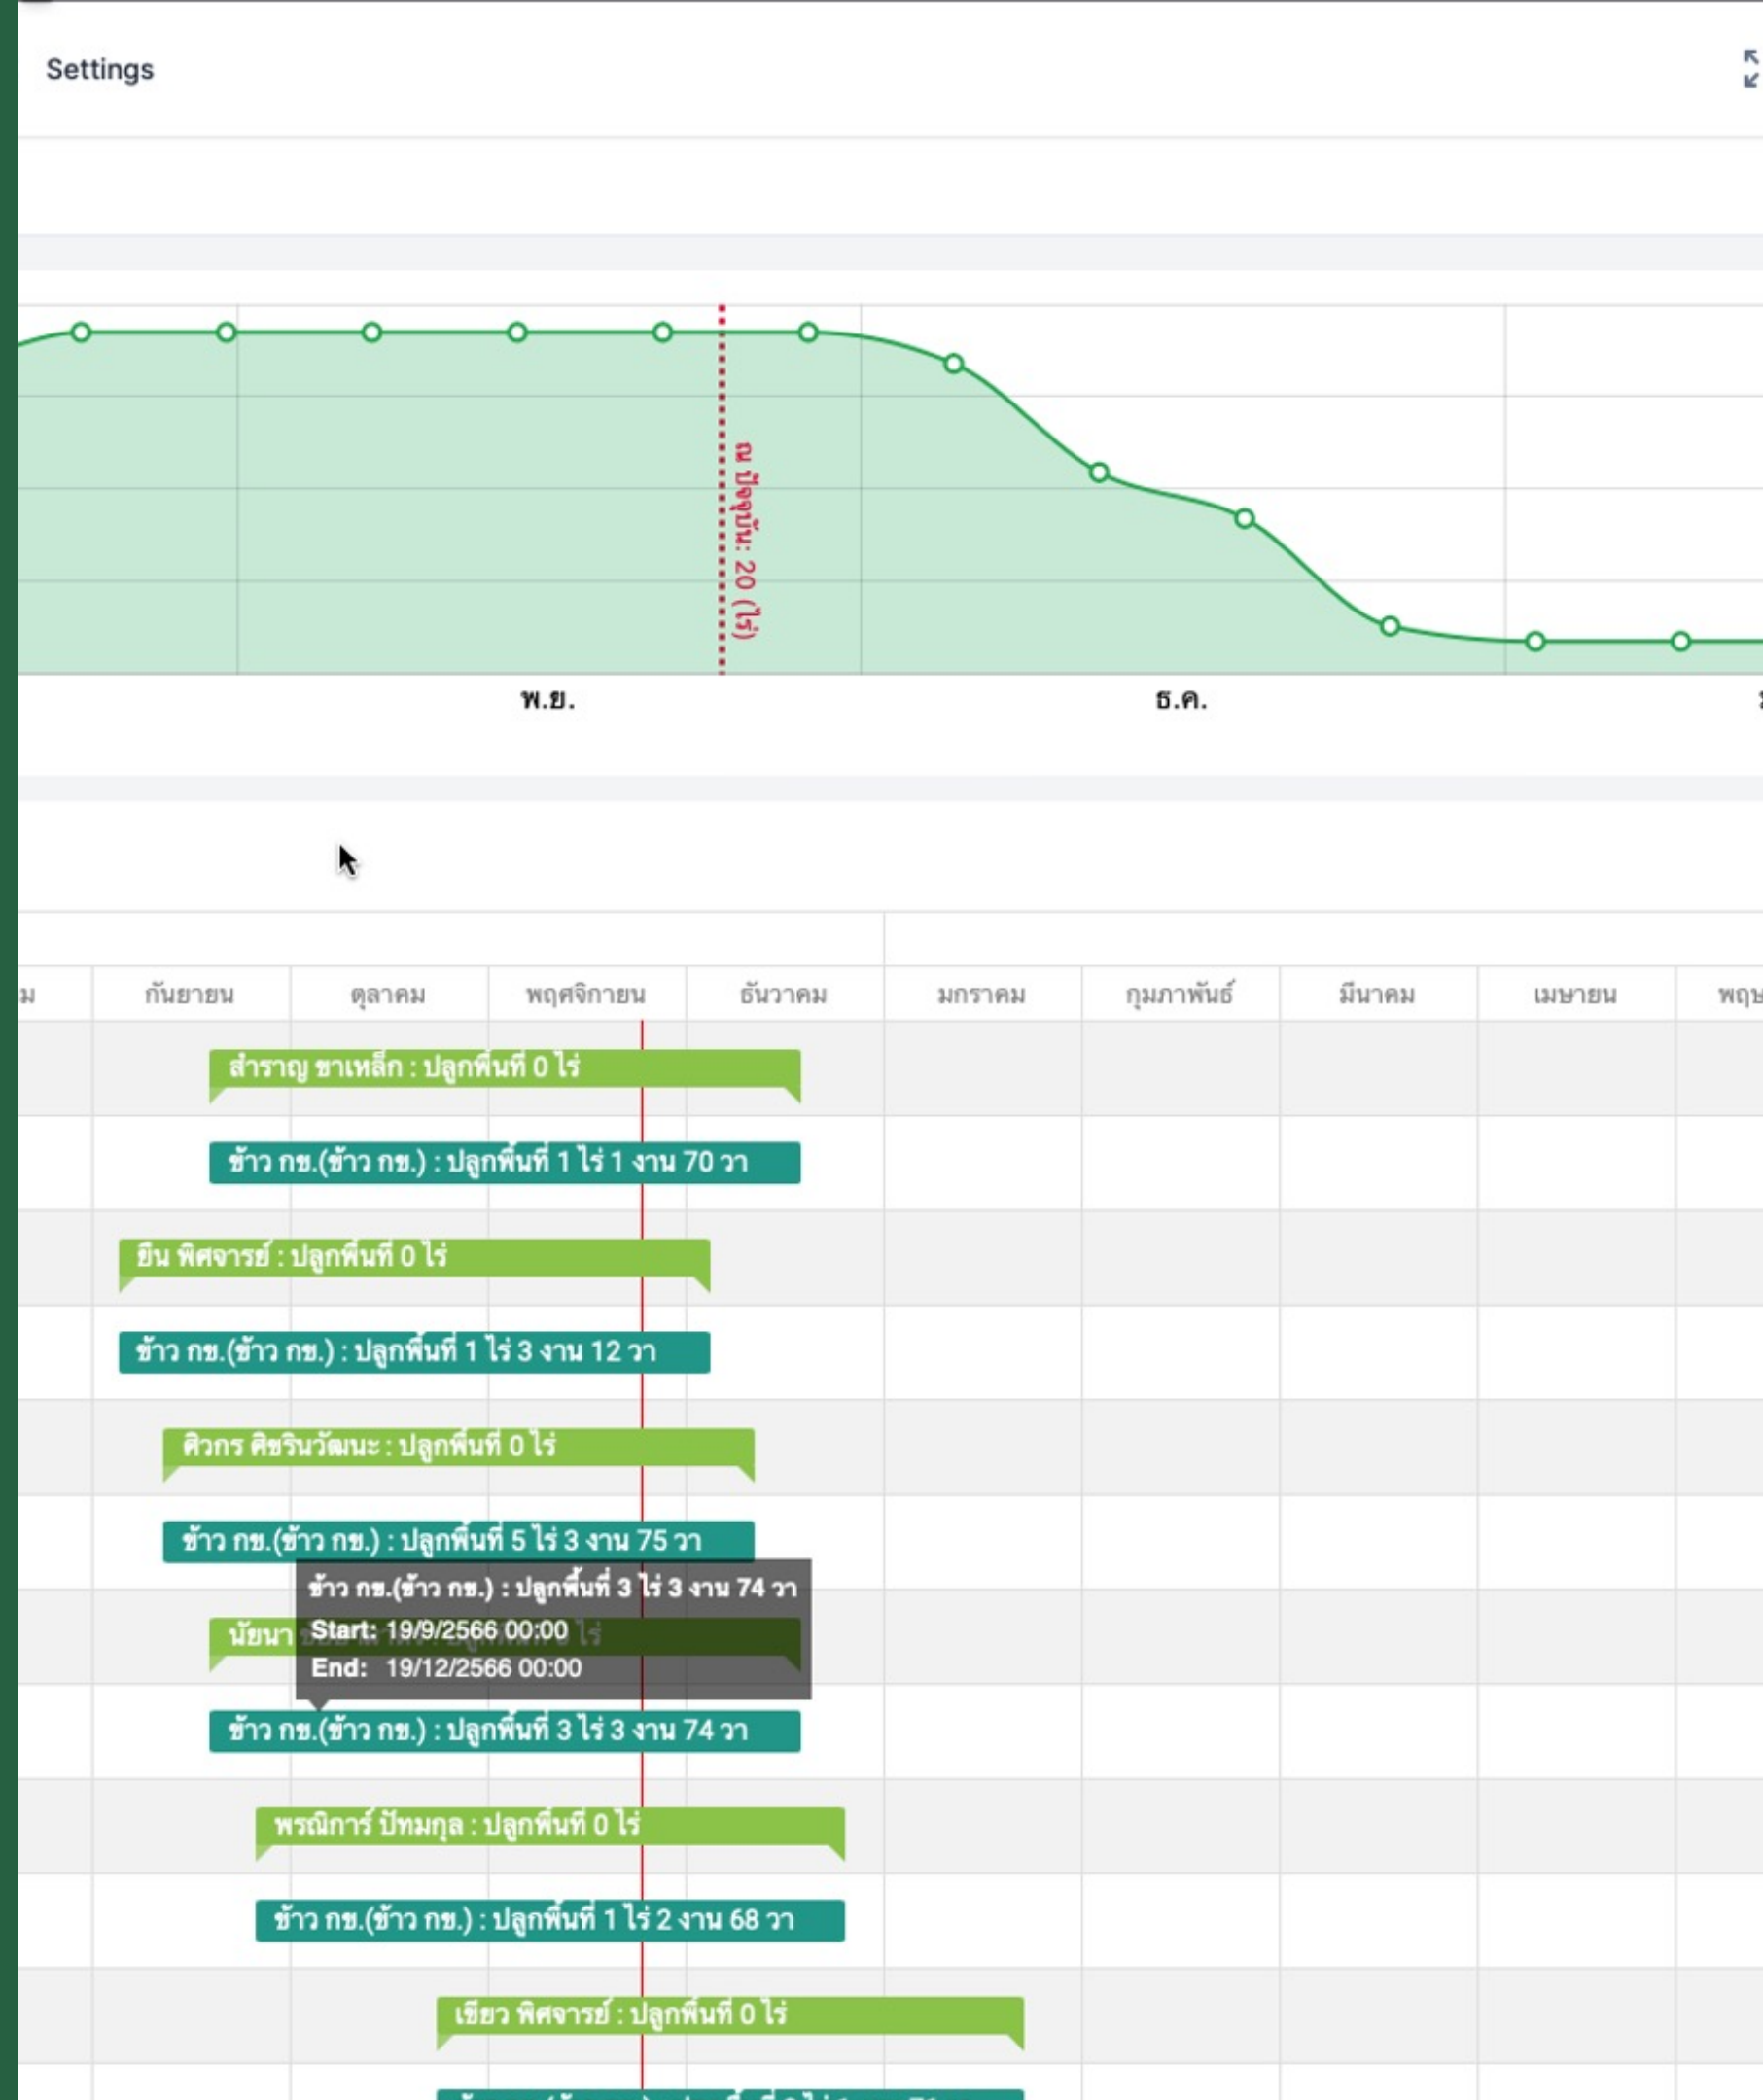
Settings

ณ ปัจจุบัน: 20 (ไร่)

พ.ย.

ธ.ค.

ม

กันยายน

ตุลาคม

พฤศจิกายน

ธันวาคม

มกราคม

กุมภาพันธ์

มีนาคม

เมษายน

พฤษ

สำราญ ขาเหล็ก : ปลูกพื้นที่ 0 ไร่

ข้าว กข.(ข้าว กข.) : ปลูกพื้นที่ 1 ไร่ 1 งาน 70 วา

ยิน พิศจารย์ : ปลูกพื้นที่ 0 ไร่

ข้าว กข.(ข้าว กข.) : ปลูกพื้นที่ 1 ไร่ 3 งาน 12 วา

ศิวกร ศิขรินวัฒนะ : ปลูกพื้นที่ 0 ไร่

ข้าว กข.(ข้าว กข.) : ปลูกพื้นที่ 5 ไร่ 3 งาน 75 วา

ข้าว กข.(ข้าว กข.) : ปลูกพื้นที่ 3 ไร่ 3 งาน 74 วา
Start: 19/9/2566 00:00
End: 19/12/2566 00:00

นัยนา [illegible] ไร่

ข้าว กข.(ข้าว กข.) : ปลูกพื้นที่ 3 ไร่ 3 งาน 74 วา

พรณิการ์ ปัทมกุล : ปลูกพื้นที่ 0 ไร่

ข้าว กข.(ข้าว กข.) : ปลูกพื้นที่ 1 ไร่ 2 งาน 68 วา

เขียว พิศจารย์ : ปลูกพื้นที่ 0 ไร่

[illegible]